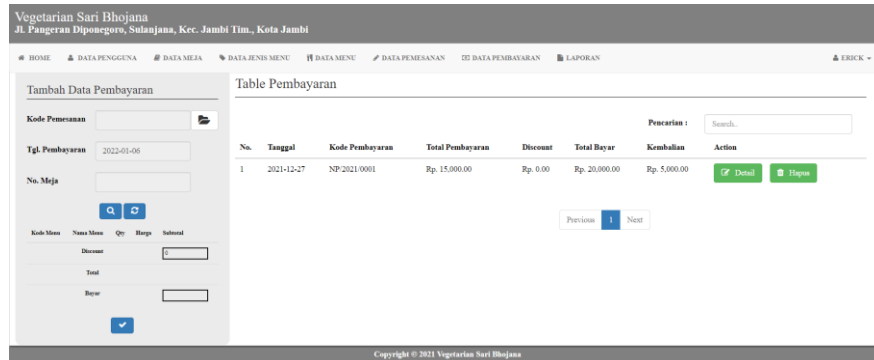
Vegetarian Sari Bhojana
Jl. Pangeran Diponegoro, Sulanjana, Kec. Jambi Tim., Kota Jambi

HOME DATA PENGGUNA DATA MEJA DATA JENIS MENU DATA MENU DATA PEMESANAN DATA PEMBAYARAN LAPORAN ERICK

Tambah Data Pembayaran

Kode Pemesanan

Tgl. Pembayaran 2022-01-06

No. Meja

| Kode Menu | Nama Menu | Qty | Harga | Subtotal |
|---|---|---|---|---|
| | Discount | | | 0 |
| | Total | | | |
| | Bayar | | | |

Table Pembayaran

Pencarian : Search..

| No. | Tanggal | Kode Pembayaran | Total Pembayaran | Discount | Total Bayar | Kembalian | Action |
|---|---|---|---|---|---|---|---|
| 1 | 2021-12-27 | NP/2021/0001 | Rp. 15,000.00 | Rp. 0.00 | Rp. 20,000.00 | Rp. 5,000.00 | Detail Hapus |

Previous 1 Next

Copyright © 2021 Vegetarian Sari Bhojana